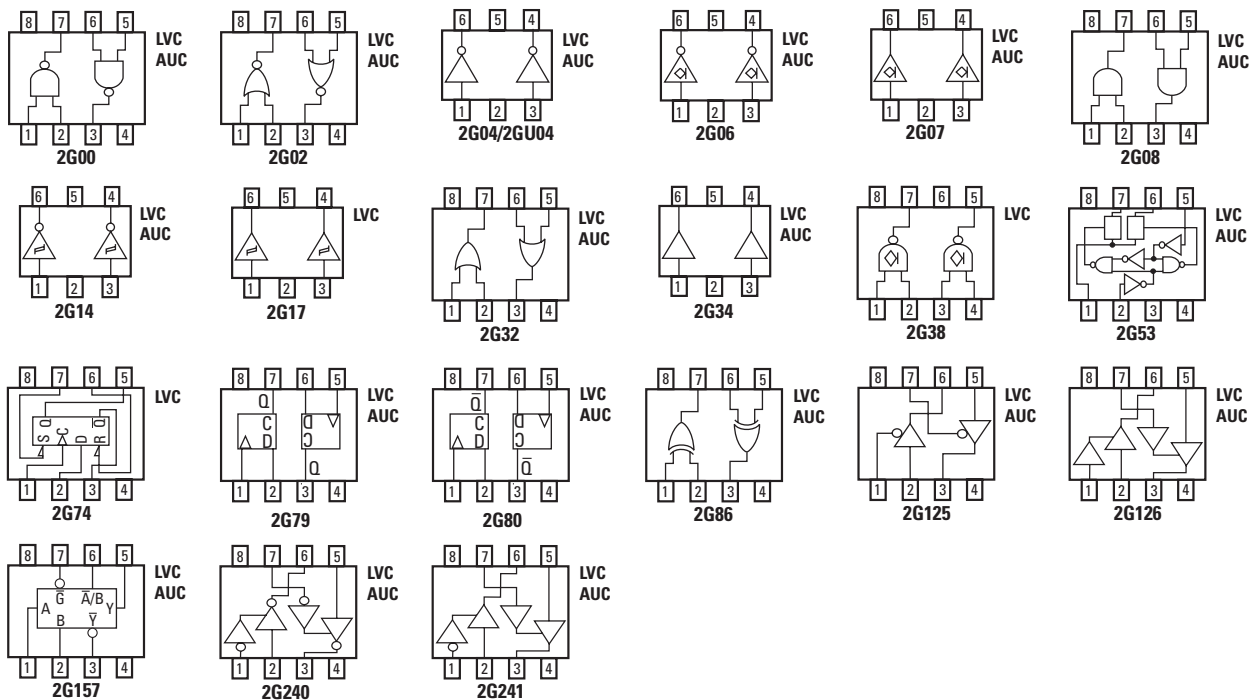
8 7 6 5
1 2 3 4
LVC AUC
2G00

8 7 6 5
1 2 3 4
LVC AUC
2G02

6 5 4
1 2 3
LVC AUC
2G04/2GU04

6 5 4
1 2 3
LVC AUC
2G06

6 5 4
1 2 3
LVC AUC
2G07

8 7 6 5
1 2 3 4
LVC AUC
2G08

6 5 4
1 2 3
LVC AUC
2G14

6 5 4
1 2 3
LVC
2G17

8 7 6 5
1 2 3 4
LVC AUC
2G32

6 5 4
1 2 3
LVC AUC
2G34

8 7 6 5
1 2 3 4
LVC
2G38

8 7 6 5
1 2 3 4
LVC AUC
2G53

8 7 6 5
S C D R Q
1 2 3 4
LVC
2G74

8 7 6 5
Q C D D C
Q
1 2 3 4
LVC AUC
2G79

8 7 6 5
$\bar{Q}$ C D D C
$\bar{Q}$
1 2 3 4
LVC AUC
2G80

8 7 6 5
1 2 3 4
LVC AUC
2G86

8 7 6 5
1 2 3 4
LVC AUC
2G125

8 7 6 5
1 2 3 4
LVC AUC
2G126

8 7 6 5
A $\bar{G}$ $\bar{A}$/B Y B $\bar{Y}$
1 2 3 4
LVC AUC
2G157

8 7 6 5
1 2 3 4
LVC AUC
2G240

8 7 6 5
1 2 3 4
LVC AUC
2G241